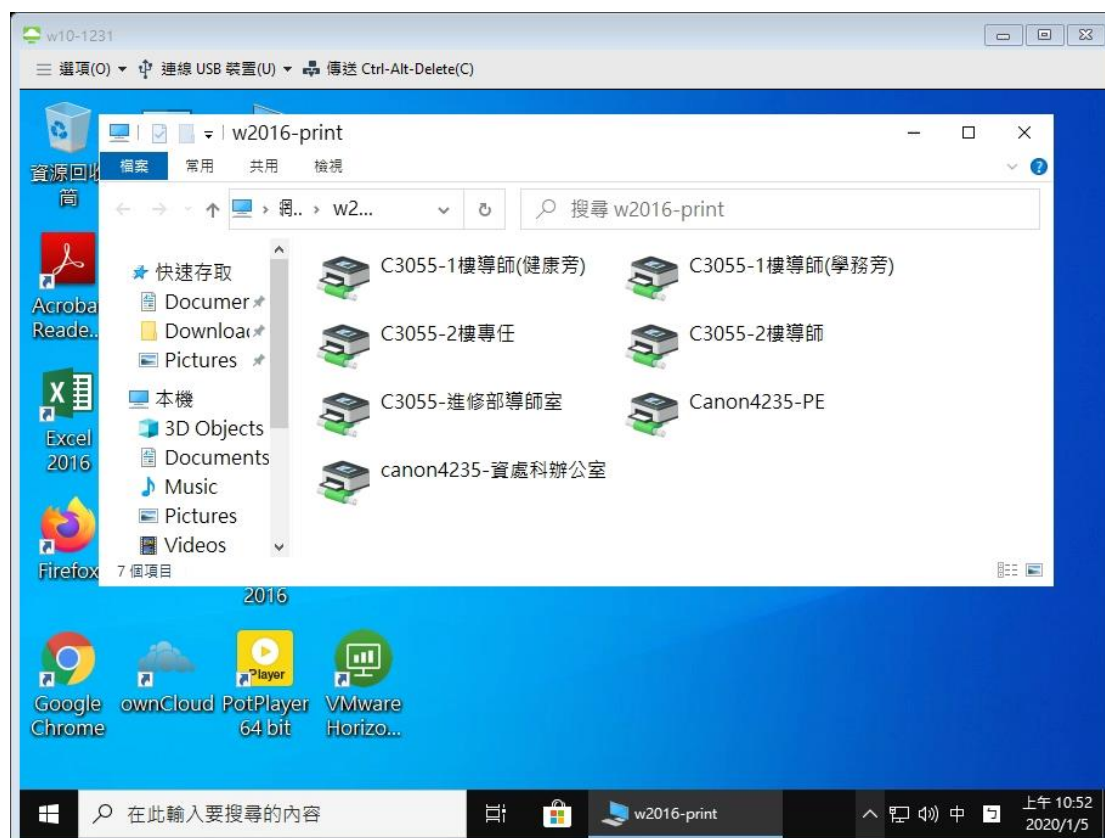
w10-1231

☰ 選項(O) ▾ 連線 USB 裝置(U) ▾ 傳送 Ctrl-Alt-Delete(C)

資源回收筒

w2016-print

檔案 常用 共用 檢視

網.. › w2...

搜尋 w2016-print

快速存取
Documer
Downloa
Pictures
本機
3D Objects
Documents
Music
Pictures
Videos

C3055-1樓導師(健康旁)
C3055-1樓導師(學務旁)
C3055-2樓專任
C3055-2樓導師
C3055-進修部導師室
Canon4235-PE
canon4235-資處科辦公室

7 個項目

Acroba Reade...

Excel 2016

Firefox

2016

Google Chrome

ownCloud

Player

PotPlayer 64 bit

VMware Horizo...

在此輸入要搜尋的內容

w2016-print

中

上午 10:52
2020/1/5